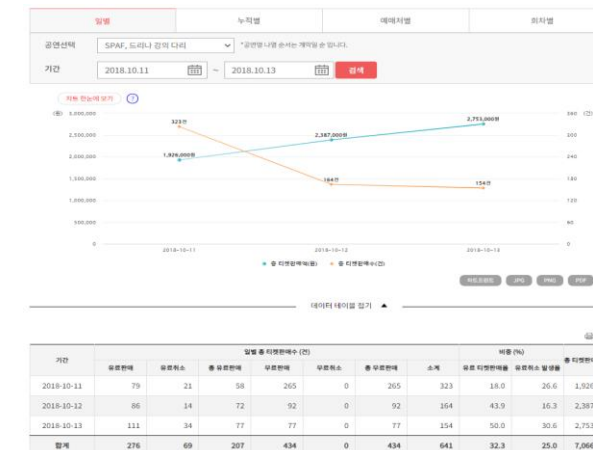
일별 | 누적별 | 예매처별 | 회차별

공연선택 SPAF, 드라나 강의 다리 *공연명 나열 순서는 개막일 순 입니다.

기간 2018.10.11 ~ 2018.10.13 검색

차트 한눈에 보기 ?

(원) 3,000,000
2,500,000
2,000,000
1,500,000
1,000,000
500,000
0

360
300
240
180
120
60
0

323건
1,926,000원
2,387,000원
2,753,000원
164건
154건

2018-10-11
2018-10-12
2018-10-13

● 총 티켓판매액(원) ● 총 티켓판매수(건)

이미지 저장 JPG PNG PDF

데이터 테이블 접기 ▲

| 기간 | 일별 총 티켓판매수 (건) | | | | | | | 비중 (%) | | 총 티켓판매 |
|---|---|---|---|---|---|---|---|---|---|---|
| | 유료판매 | 유료취소 | 총 유료판매 | 무료판매 | 무료취소 | 총 무료판매 | 소계 | 유료 티켓판매율 | 유료취소 발생률 | |
| 2018-10-11 | 79 | 21 | 58 | 265 | 0 | 265 | 323 | 18.0 | 26.6 | 1,926 |
| 2018-10-12 | 86 | 14 | 72 | 92 | 0 | 92 | 164 | 43.9 | 16.3 | 2,387 |
| 2018-10-13 | 111 | 34 | 77 | 77 | 0 | 77 | 154 | 50.0 | 30.6 | 2,753 |
| 합계 | 276 | 69 | 207 | 434 | 0 | 434 | 641 | 32.3 | 25.0 | 7,066 |